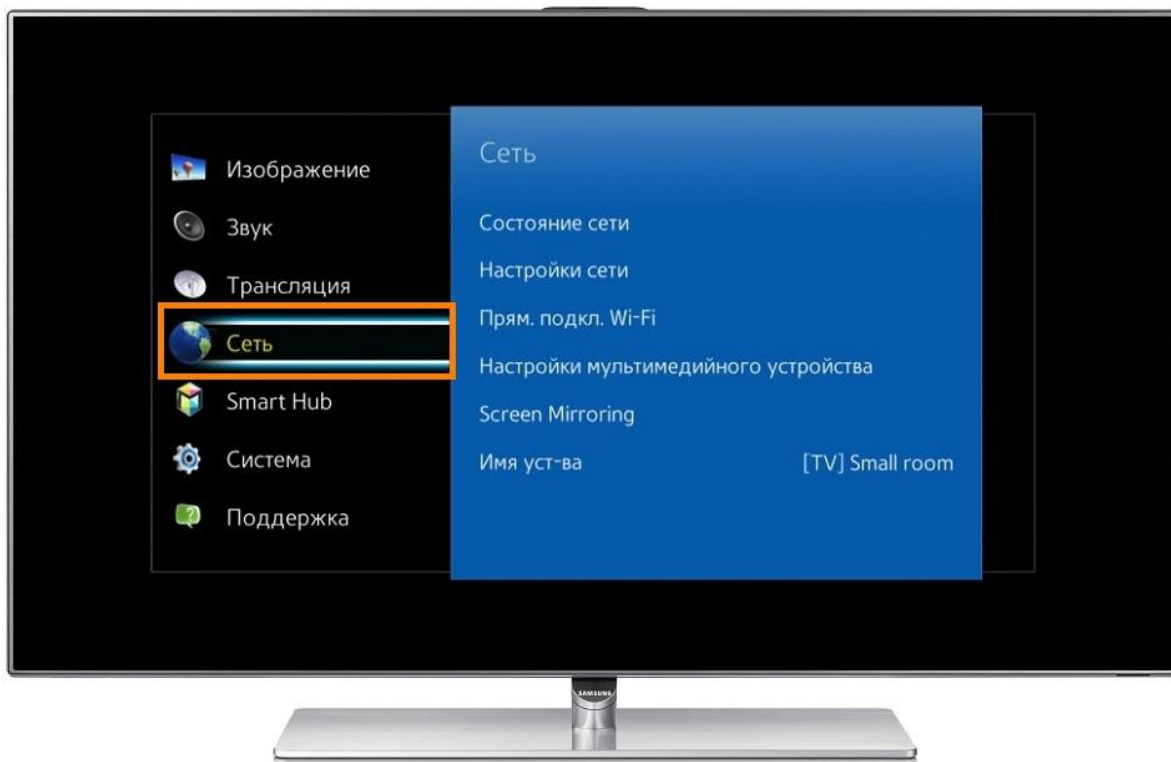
Изображение
Звук
Трансляция
Сеть
Smart Hub
Система
Поддержка

Сеть

Состояние сети
Настройки сети
Прям. подкл. Wi-Fi
Настройки мультимедийного устройства
Screen Mirroring
Имя уст-ва [TV] Small room

SAMSUNG